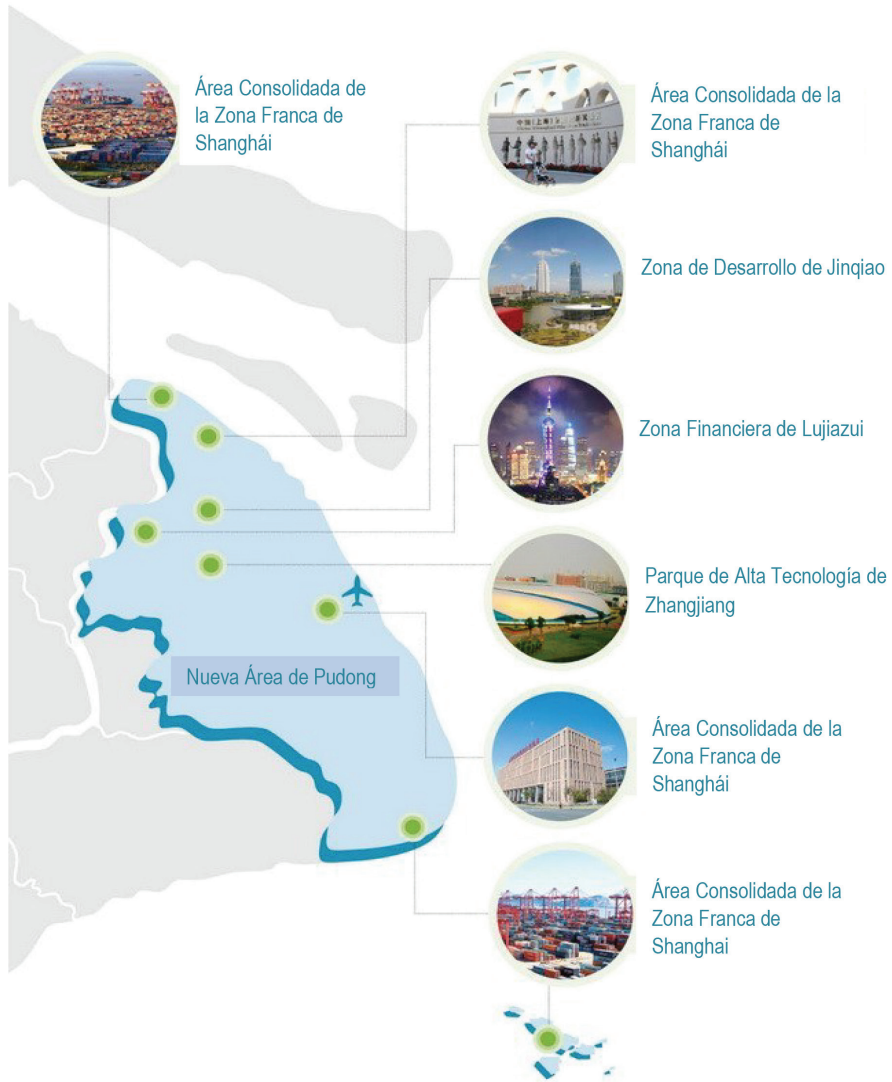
Área Consolidada de la Zona Franca de Shanghái

Área Consolidada de la Zona Franca de Shanghái

Zona de Desarrollo de Jinqiao

Zona Financiera de Lujiazui

Parque de Alta Tecnología de Zhangjiang

Nueva Área de Pudong

Área Consolidada de la Zona Franca de Shanghái

Área Consolidada de la Zona Franca de Shanghai